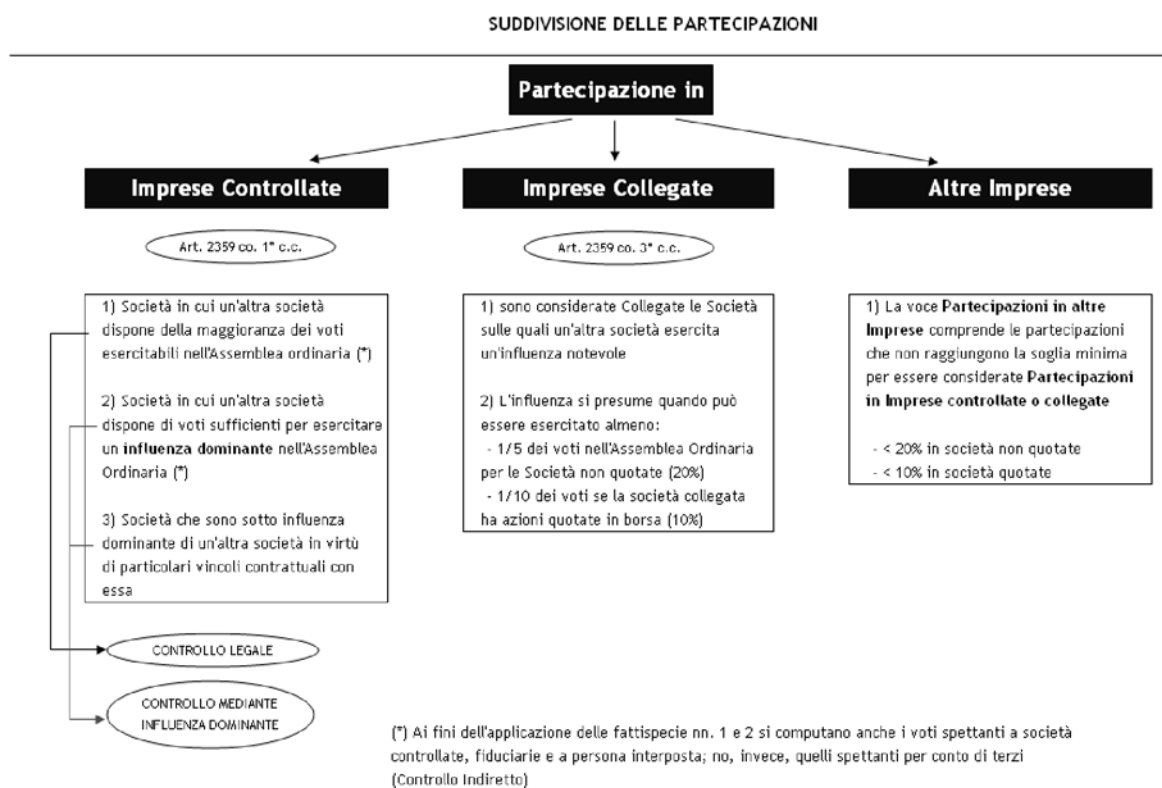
SUDDIVISIONE DELLE PARTECIPAZIONI

Partecipazione in

Imprese Controllate

Imprese Collegate

Altre Imprese

Art. 2359 co. 1° c.c.

Art. 2359 co. 3° c.c.

1) Società in cui un'altra società dispone della maggioranza dei voti esercitabili nell'Assemblea ordinaria (*)

2) Società in cui un'altra società dispone di voti sufficienti per esercitare un **influenza dominante** nell'Assemblea Ordinaria (*)

3) Società che sono sotto influenza dominante di un'altra società in virtù di particolari vincoli contrattuali con essa

1) sono considerate Collegate le Società sulle quali un'altra società esercita un'influenza notevole

2) L'influenza si presume quando può essere esercitato almeno:
- 1/5 dei voti nell'Assemblea Ordinaria per le Società non quotate (20%)
- 1/10 dei voti se la società collegata ha azioni quotate in borsa (10%)

1) La voce **Partecipazioni in altre Imprese** comprende le partecipazioni che non raggiungono la soglia minima per essere considerate **Partecipazioni in Imprese controllate o collegate**

- < 20% in società non quotate
- < 10% in società quotate

CONTROLLO LEGALE

CONTROLLO MEDIANTE INFLUENZA DOMINANTE

(*) Ai fini dell'applicazione delle fattispecie nn. 1 e 2 si computano anche i voti spettanti a società controllate, fiduciarie e a persona interposta; no, invece, quelli spettanti per conto di terzi (Controllo Indiretto)